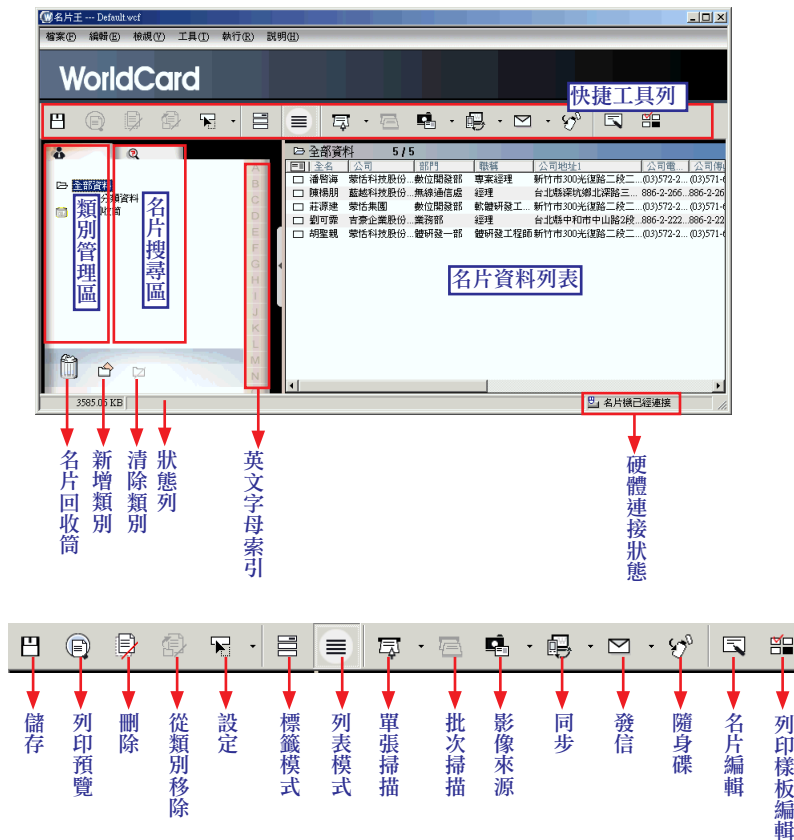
名片王 --- Default.wcf

檔案(F) 編輯(E) 檢視(V) 工具(T) 執行(R) 說明(H)

WorldCard

快捷工具列

全部資料 5 / 5

| | 全名 | 公司 | 部門 | 職稱 | 公司地址1 | 公司電 | 公司傳 |
|---|---|---|---|---|---|---|---|
| | 潘曾海 | 蒙恬科技股份... | 數位閱發部 | 專案經理 | 新竹市300光復路二段二... | (03)572-2... | (03)571-( |
| | 陳楊朋 | 藍越科技股份... | 無線通信處 | 經理 | 台北縣深坑鄉北深路三... | 886-2-266... | 886-2-26 |
| | 莊源建 | 蒙恬集團 | 數位閱發部 | 軟體研發工... | 新竹市300光復路二段二... | (03)572-2... | (03)571-( |
| | 劉可霖 | 吉泰企業股份... | 業務部 | 經理 | 台北縣中和市中山路2段... | 886-2-222... | 886-2-22 |
| | 胡聖親 | 蒙恬科技股份... | 體研發一部 | 體研發工程師 | 新竹市300光復路二段二... | (03)572-2... | (03)571-( |

全部資料 分類資料 其他

類別管理區

名片搜尋區

A B C D E F G H I J K L M N

名片資料列表

3585.06 KB

名片機已經連接

名片回收筒

新增類別

清除類別

狀態列

英文字母索引

硬體連接狀態

儲存

列印預覽

刪除

從類別移除

設定

標籤模式

列表模式

單張掃描

批次掃描

影像來源

同步

發信

隨身碟

名片編輯

列印樣板編輯